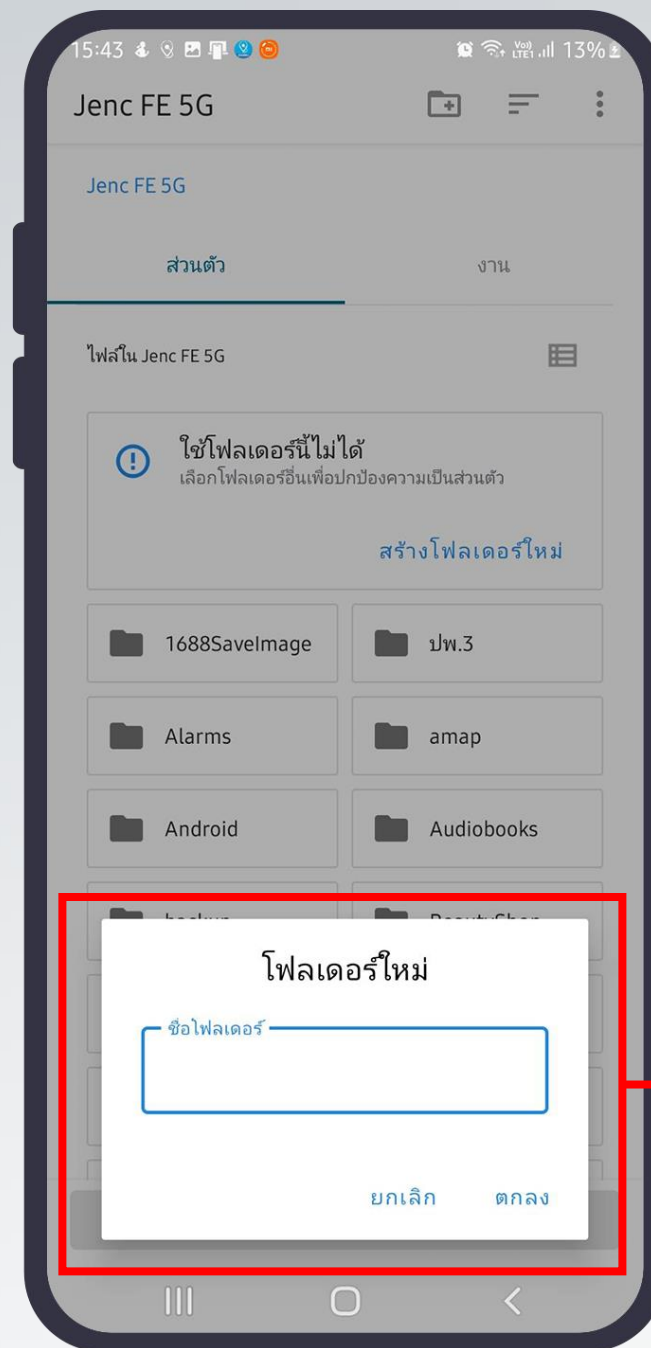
15:43 13%

Jenc FE 5G

Jenc FE 5G

ส่วนตัว

งาน

ไฟล์ใน Jenc FE 5G

ใช้โฟลเดอร์นี้ไม่ได้
เลือกโฟลเดอร์อื่นเพื่อปกป้องความเป็นส่วนตัว

สร้างโฟลเดอร์ใหม่

1688SaveImage

ปพ.3

Alarms

amap

Android

Audiobooks

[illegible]

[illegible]

โฟลเดอร์ใหม่

ชื่อโฟลเดอร์

ยกเลิก

ตกลง